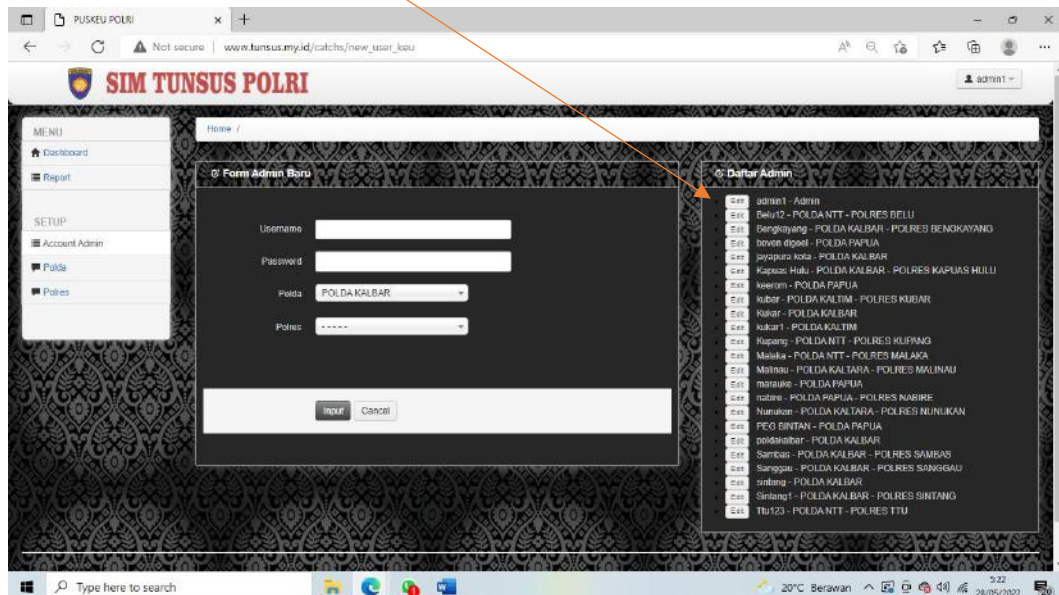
PUSKEU POLRI
Not secure | www.tunsus.my.id/catchs/new_user_keu

SIM TUNSUS POLRI
admin1

MENU
Dashboard
Report
SETUP
Account Admin
Polda
Polres

Home /

Form Admin Baru
Username
Password
Polda POLDA KALBAR
Polres -----
Input Cancel

Daftar Admin
Edit admin1 - Admin
Edit Belu12 - POLDA NTT - POLRES BELU
Edit Bengkayang - POLDA KALBAR - POLRES BENGKAYANG
Edit boven digoel - POLDA PAPUA
Edit jayapura kota - POLDA KALBAR
Edit Kapuas Hulu - POLDA KALBAR - POLRES KAPUAS HULU
Edit keerom - POLDA PAPUA
Edit kubar - POLDA KALTIM - POLRES KUBAR
Edit Kukar - POLDA KALBAR
Edit kukar1 - POLDA KALTIM
Edit Kupang - POLDA NTT - POLRES KUPANG
Edit Malaka - POLDA NTT - POLRES MALAKA
Edit Malinau - POLDA KALTARA - POLRES MALINAU
Edit marauke - POLDA PAPUA
Edit nabire - POLDA PAPUA - POLRES NABIRE
Edit Nunukan - POLDA KALTARA - POLRES NUNUKAN
Edit PEG BINTAN - POLDA PAPUA
Edit poldakalbar - POLDA KALBAR
Edit Sambas - POLDA KALBAR - POLRES SAMBAS
Edit Sanggau - POLDA KALBAR - POLRES SANGGAU
Edit sintang - POLDA KALBAR
Edit Sintang1 - POLDA KALBAR - POLRES SINTANG
Edit Ttu123 - POLDA NTT - POLRES TTU

Type here to search
20°C Berawan
5:22
24/05/2022